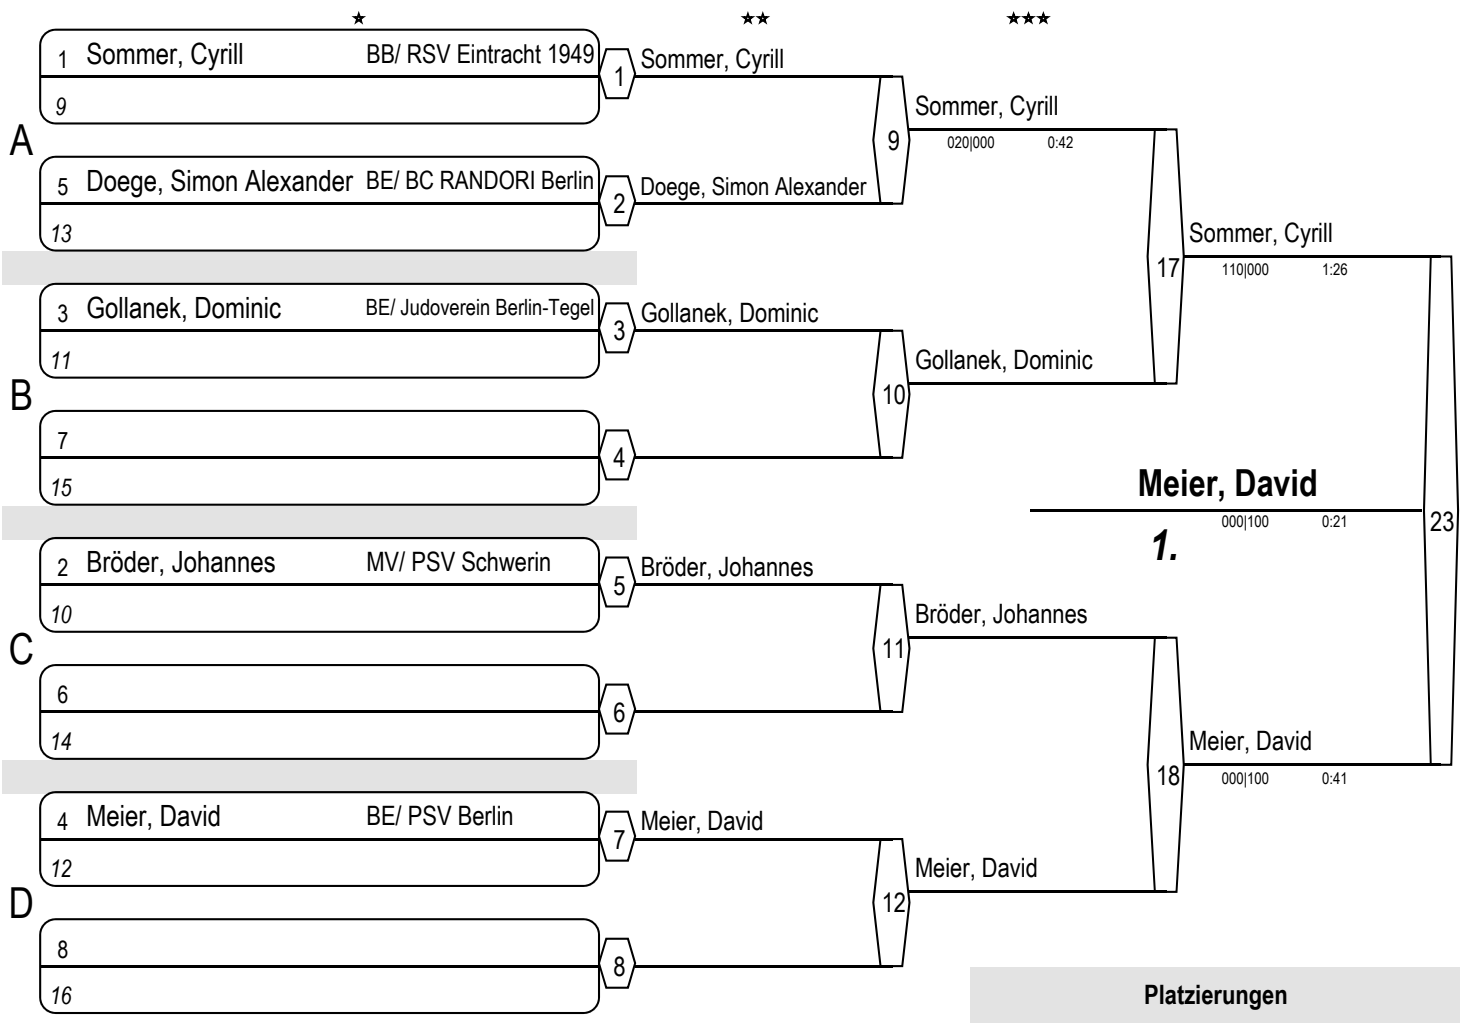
★ ★★ ★★★

A

1 Sommer, Cyrill BB/ RSV Eintracht 1949
9

5 Doege, Simon Alexander BE/ BC RANDORI Berlin
13

B

3 Gollanek, Dominic BE/ Judoverein Berlin-Tegel
11

7
15

C

2 Bröder, Johannes MV/ PSV Schwerin
10

6
14

D

4 Meier, David BE/ PSV Berlin
12

8
16

1 Sommer, Cyrill
2 Doege, Simon Alexander
3 Gollanek, Dominic
4
5 Bröder, Johannes
6
7 Meier, David
8

9 Sommer, Cyrill
020|000 0:42
10 Gollanek, Dominic
11 Bröder, Johannes
12 Meier, David

17 Sommer, Cyrill
110|000 1:26
18 Meier, David
000|100 0:41

23
Meier, David
000|100 0:21
1.

Platzierungen